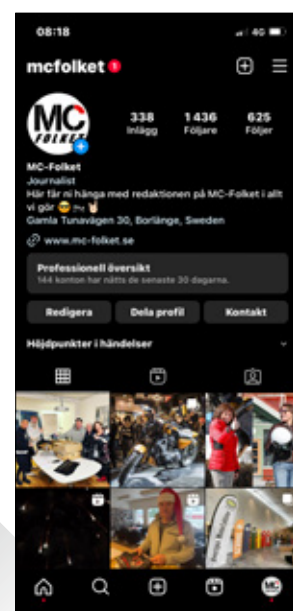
08:18

4G

mcfolket 1

338 Inlägg

1 436 Följare

625 Följer

MC FOLKET

MC-Folket
Journalist
Här får ni hänga med redaktionen på MC-Folket i allt vi gör 😎 🏍️ 🤘
Gamla Tunavägen 30, Borlänge, Sweden

www.mc-folket.se

Professionell översikt
144 konton har nåtts de senaste 30 dagarna.

Redigera
Dela profil
Kontakt

Höjdpunkter i händelser